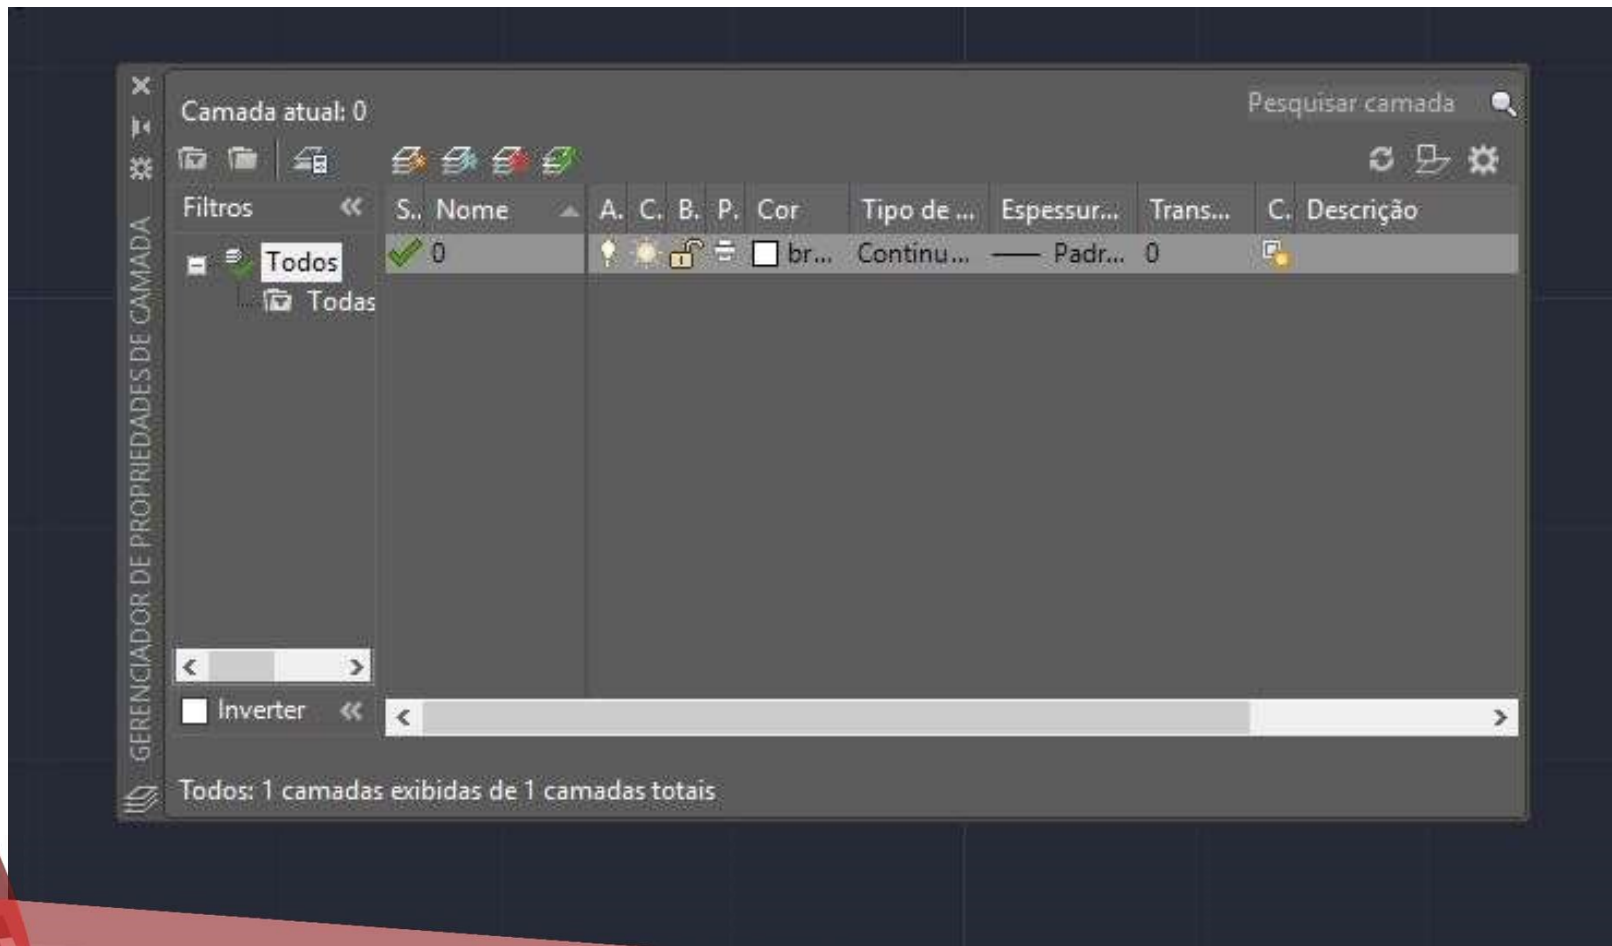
GERENCIADOR DE PROPRIEDADES DE CAMADA

Camada atual: 0

Pesquisar camada

Filtros «

Todos
Todas

| S.. | Nome | A. | C. | B. | P. | Cor | Tipo de ... | Espessur... | Trans... | C. | Descrição |
|---|---|---|---|---|---|---|---|---|---|---|---|
| | 0 | | | | | br... | Continu... | —— Padr... | 0 | | |

Inverter «

Todos: 1 camadas exibidas de 1 camadas totais